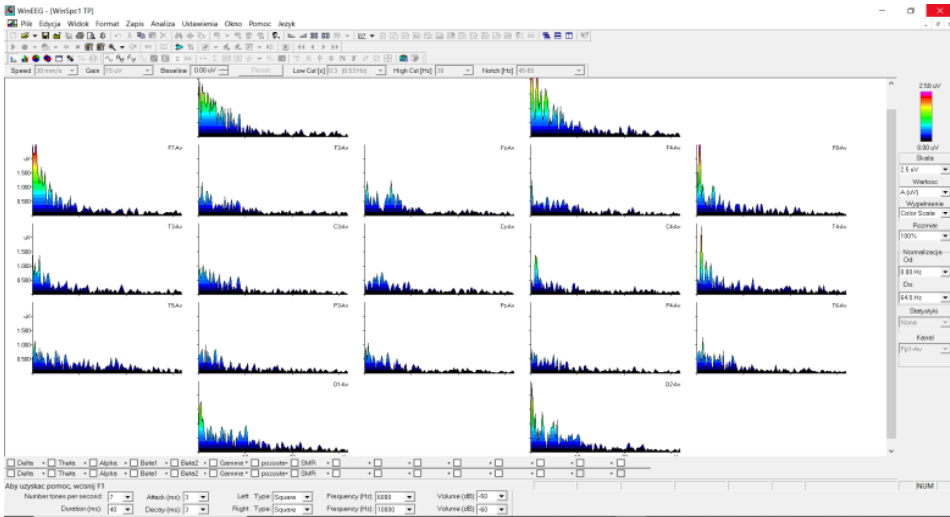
WinEEG - [WinSpc1 TP]

Plik Edycja Widok Format Zapis Analiza Ustawienia Okno Pomoc Język

Speed 30 mm/s Gain 15 uV Baseline 0.00 uV Reset Low Cut [s] 0.3 (0.53 Hz) High Cut [Hz] 30 Notch [Hz] 45-55

F7Av F3Av FzAv F4Av F8Av

T3Av C3Av CzAv C4Av T4Av

T5Av P3Av PzAv P4Av T6Av

O1Av O2Av

uV 1.500 1.000 0.500

2.50 uV

0.00 uV

Skala
2.5 uV
Wartość
A (uV)
Wypełnienie
Color Scale
Rozmiar
100%
Normalizacja
Od:
0.00 Hz
Do:
64.0 Hz
Statystyki
None
Kanał
Fp1-Av

Delta Theta Alpha Beta1 Beta2 Gamma pozostałe SMR

Delta Theta Alpha Beta1 Beta2 Gamma pozostałe SMR

Aby uzyskać pomoc, wciśnij F1

NUM

Number tones per second: 7 Attack (ms): 3 Left Type: Square Frequency (Hz): 6880 Volume (dB): -50

Duration (ms): 40 Decay (ms): 3 Right Type: Square Frequency (Hz): 10880 Volume (dB): -50